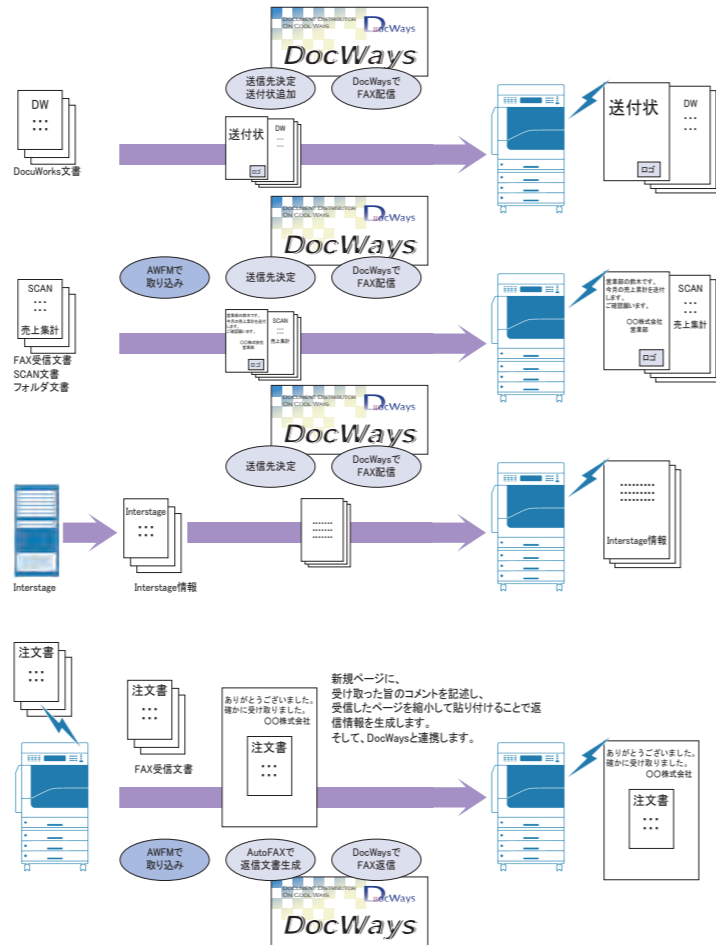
DOCUMENT DISTRIBUTOR ON COOL WAYS
DocWays
DocWays

DW
・・・
・・・
DocuWorks文書

送信先決定
送付状追加

DocWaysで
FAX配信

送付状
DW
・・・
・・・
ロゴ

送付状
DW
・・・
・・・
ロゴ

DOCUMENT DISTRIBUTOR ON COOL WAYS
DocWays
DocWays

AWFMで
取り込み

送信先決定

DocWaysで
FAX配信

SCAN
・・・
・・・
売上集計
FAX受信文書
SCAN文書
フォルダ文書

営業部の鈴木です。
今月の売上集計を送付します。
ご確認願います。
○○株式会社
営業部
ロゴ
SCAN
・・・
・・・
売上集計

DOCUMENT DISTRIBUTOR ON COOL WAYS
DocWays
DocWays

送信先決定

DocWaysで
FAX配信

Interstage

Interstage
・・・
・・・
Interstage情報

Interstage情報

注文書
・・・
・・・

注文書
・・・
・・・
FAX受信文書

ありがとうございました。
確かに受け取りました。
○○株式会社
注文書
・・・
・・・

新規ページに、
受け取った旨のコメントを記述し、
受信したページを縮小して貼り付けることで返信情報を生成します。
そして、DocWaysと連携します。

ありがとうございました。
確かに受け取りました。
○○株式会社
注文書
・・・
・・・

AWFMで
取り込み

AutoFAXで
返信文書生成

DocWaysで
FAX返信

DOCUMENT DISTRIBUTOR ON COOL WAYS
DocWays
DocWays